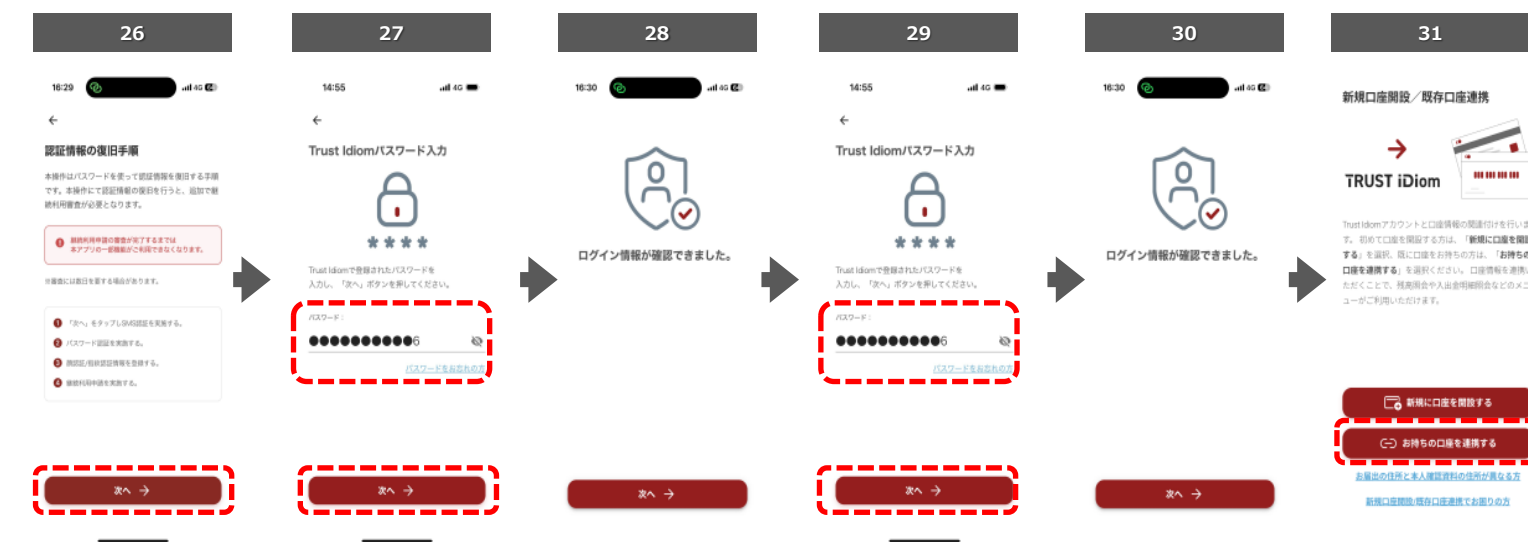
26

16:29 4G

←

認証情報の復旧手順

本操作はパスワードを使って認証情報を復旧する手順です。本操作にて認証情報の復旧を行うと、追加で継続利用審査が必要となります。

継続利用申請の審査が完了するまでは本アプリの一部機能がご利用できなくなります。

※審査には数日を要する場合があります。

1 「次へ」をタップしSMS認証を実施する。
2 パスワード認証を実施する。
3 顔認証/指紋認証情報を登録する。
4 継続利用申請を実施する。

次へ →

27

14:55 4G

←

Trust Idiomパスワード入力

Trust Idiomで登録されたパスワードを入力し、「次へ」ボタンを押してください。

パスワード：
●●●●●●●●●●●6

パスワードをお忘れの方

次へ →

28

16:30 4G

ログイン情報が確認できました。

次へ →

29

14:55 4G

←

Trust Idiomパスワード入力

Trust Idiomで登録されたパスワードを入力し、「次へ」ボタンを押してください。

パスワード：
●●●●●●●●●●●6

パスワードをお忘れの方

次へ →

30

16:30 4G

ログイン情報が確認できました。

次へ →

31

新規口座開設／既存口座連携

TRUST iDiom

Trust Idiomアカウントと口座情報の関連付けを行いま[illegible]す。初めて口座を開設する方は、「新規に口座を開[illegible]する」を選択、既に口座をお持ちの方は、「お持ちの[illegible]口座を連携する」を選択ください。口座情報を連携い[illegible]ただくことで、残高照会や入出金明細照会などのメニ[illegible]ューがご利用いただけます。

新規に口座を開設する

お持ちの口座を連携する

お届出の住所と本人確認資料の住所が異なる方

新規口座開設/既存口座連携でお困りの方